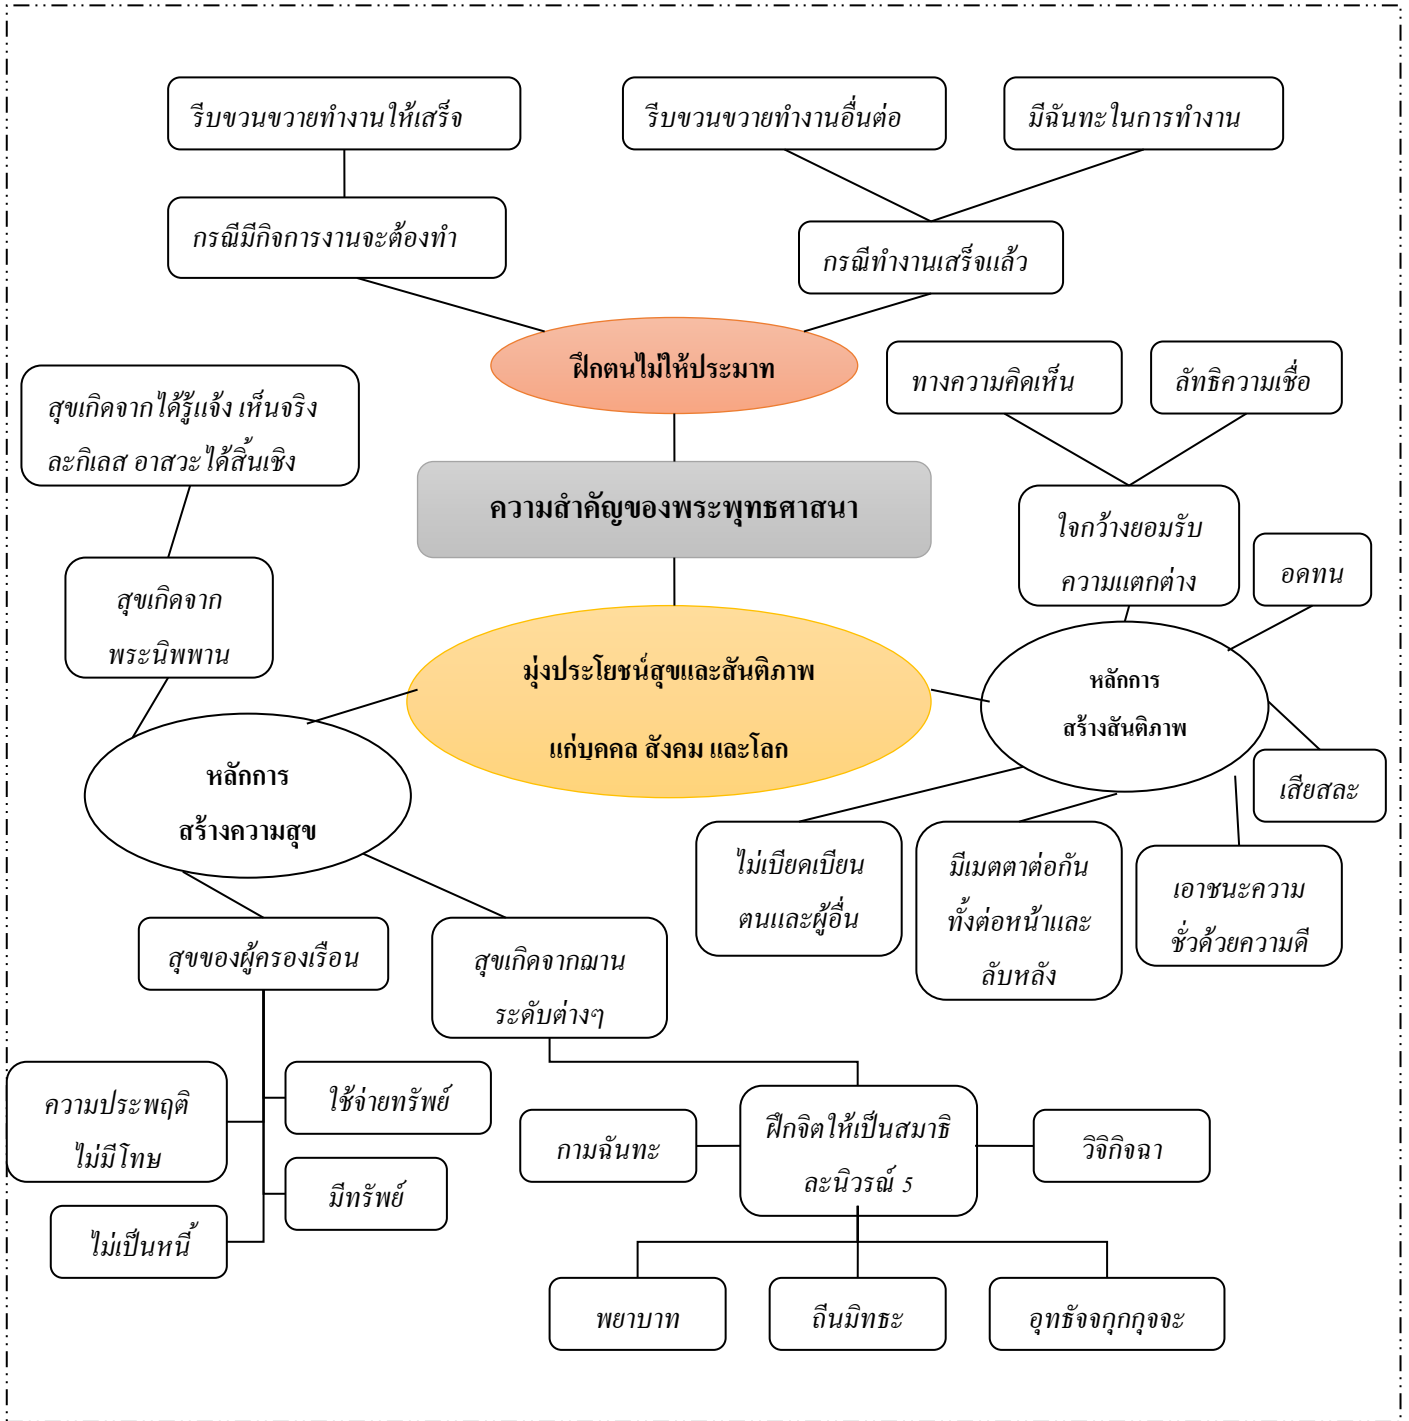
รีบขวนขวายทำงานให้เสร็จ

กรณีมีกิจการงานจะต้องทำ

รีบขวนขวายทำงานอื่นต่อ

มีฉันทะในการทำงาน

กรณีทำงานเสร็จแล้ว

ฝึกตนไม่ให้ประมาท

ความสำคัญของพระพุทธศาสนา

มุ่งประโยชน์สุขและสันติภาพ แก่บุคคล สังคม และโลก

สุขเกิดจากได้รู้แจ้ง เห็นจริง ละกิเลส อาสวะได้สิ้นเชิง

สุขเกิดจาก พระนิพพาน

หลักการ สร้างความสุข

ทางความคิดเห็น

ลัทธิความเชื่อ

ใจกว้างยอมรับ ความแตกต่าง

อดทน

หลักการ สร้างสันติภาพ

เสียสละ

ไม่เบียดเบียน ตนและผู้อื่น

มีเมตตาต่อกัน ทั้งต่อหน้าและ ลับหลัง

เอาชนะความ ชั่วด้วยความดี

สุขของผู้ครองเรือน

สุขเกิดจากฌาน ระดับต่างๆ

ความประพฤติ ไม่มีโทษ

ใช้จ่ายทรัพย์

มีทรัพย์

ไม่เป็นหนี้

กามฉันทะ

ฝึกจิตให้เป็นสมาธิ ละนิวรณ์ 5

วิจิกิจฉา

พยาบาท

ถีนมิทธะ

อุทธัจจกุกกุจจะ